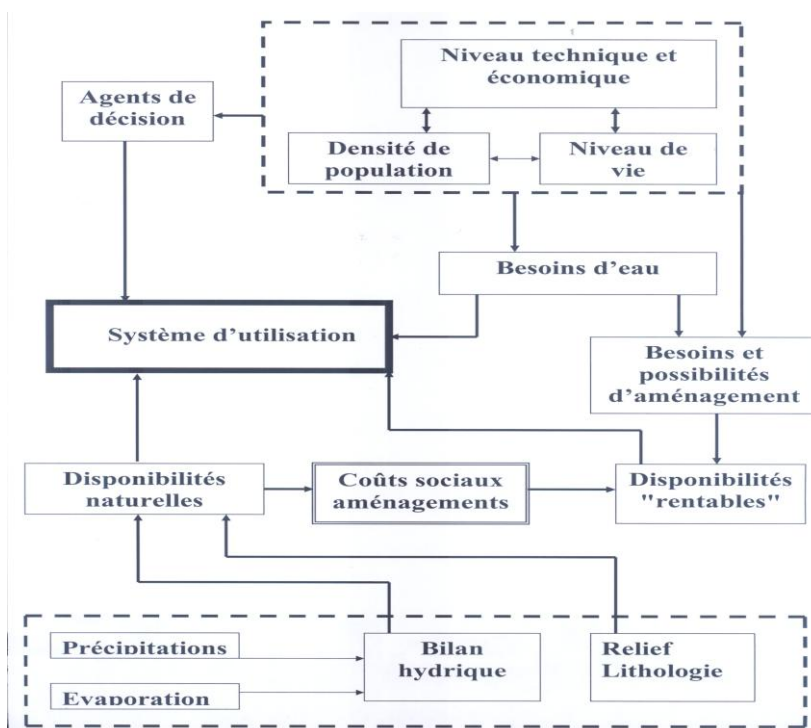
Niveau technique et économique

Agents de décision

Densité de population

Niveau de vie

Besoins d'eau

Système d'utilisation

Besoins et possibilités d'aménagement

Disponibilités naturelles

Coûts sociaux aménagements

Disponibilités "rentables"

Précipitations

Evaporation

Bilan hydrique

Relief Lithologie